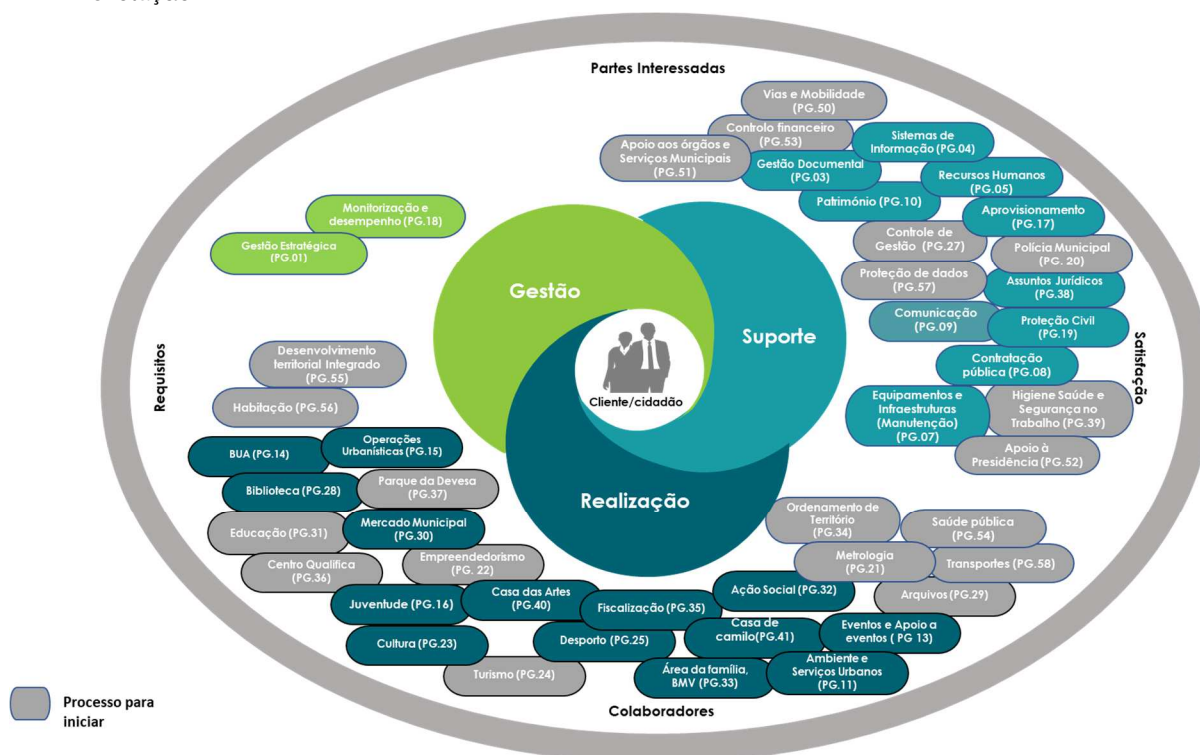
Partes Interessadas

Vias e Mobilidade (PG.50)

Controlo financeiro (PG.53)

Apoio aos órgãos e Serviços Municipais (PG.51)

Sistemas de Informação (PG.04)

Gestão Documental (PG.03)

Recursos Humanos (PG.05)

Património (PG.10)

Aprovisionamento (PG.17)

Monitorização e desempenho (PG.18)

Gestão Estratégica (PG.01)

Controle de Gestão (PG.27)

Polícia Municipal (PG. 20)

Proteção de dados (PG.57)

Assuntos Jurídicos (PG.38)

Gestão

Suporte

Comunicação (PG.09)

Proteção Civil (PG.19)

Requisitos

Satisfação

Desenvolvimento territorial Integrado (PG.55)

Cliente/cidadão

Contratação pública (PG.08)

Habitação (PG.56)

Equipamentos e Infraestruturas (Manutenção) (PG.07)

Higiene Saúde e Segurança no Trabalho (PG.39)

BUA (PG.14)

Operações Urbanísticas (PG.15)

Apoio à Presidência (PG.52)

Biblioteca (PG.28)

Parque da Devesa (PG.37)

Realização

Educação (PG.31)

Mercado Municipal (PG.30)

Ordenamento de Território (PG.34)

Saúde pública (PG.54)

Centro Qualifica (PG.36)

Empreendedorismo (PG. 22)

Metrologia (PG.21)

Transportes (PG.58)

Juventude (PG.16)

Casa das Artes (PG.40)

Fiscalização (PG.35)

Ação Social (PG.32)

Arquivos (PG.29)

Cultura (PG.23)

Desporto (PG.25)

Casa de camilo(PG.41)

Eventos e Apoio a eventos ( PG 13)

Turismo (PG.24)

Área da família, BMV (PG.33)

Ambiente e Serviços Urbanos (PG.11)

Processo para iniciar

Colaboradores